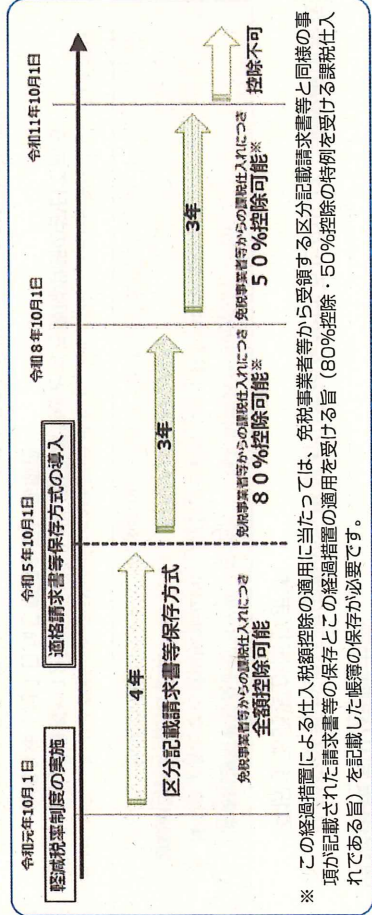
令和元年10月1日

軽減税率制度の実施

令和5年10月1日

適格請求書等保存方式の導入

令和8年10月1日

令和11年10月1日

区分記載請求書等保存方式

4年

免税事業者等からの課税仕入れにつき
全額控除可能

3年

免税事業者等からの課税仕入れにつき
80％控除可能※

3年

免税事業者等からの課税仕入れにつき
50％控除可能※

控除不可

※　この経過措置による仕入税額控除の適用に当たっては、免税事業者等から受領する区分記載請求書等と同様の事項が記載された請求書等の保存とこの経過措置の適用を受ける旨（80％控除・50％控除の特例を受ける課税仕入れである旨）を記載した帳簿の保存が必要です。